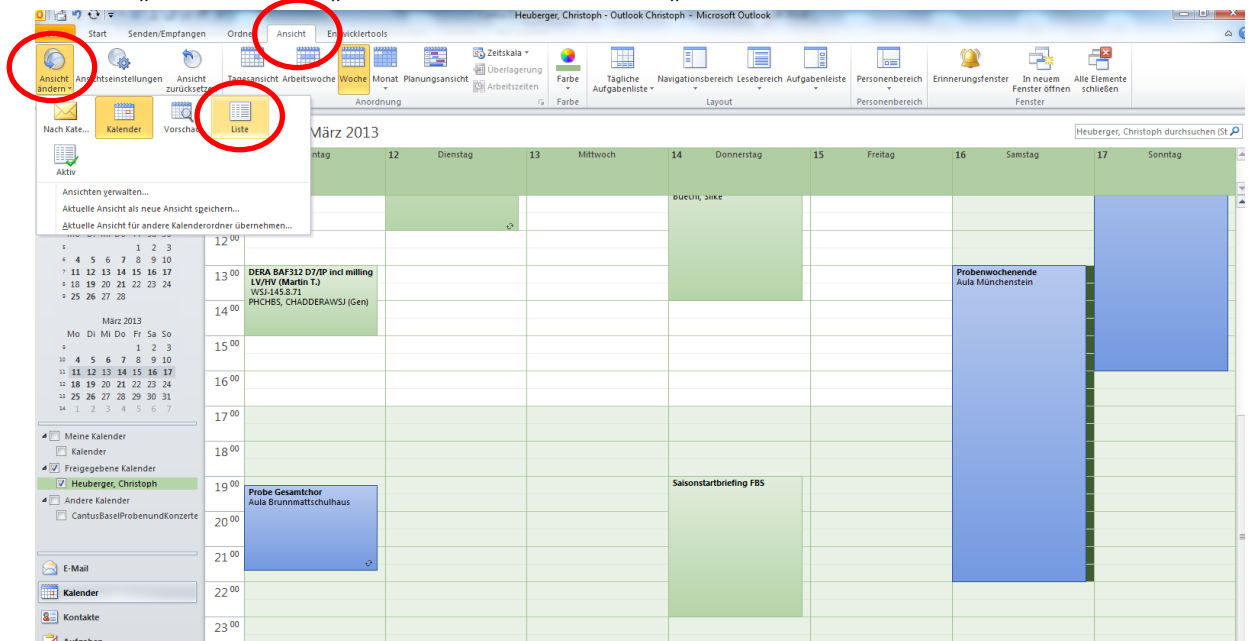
Heuberger, Christoph - Outlook Christoph - Microsoft Outlook

Start Senden/Empfangen Ordne Ansicht Entwicklertools

Ansicht ändern Ansichtseinstellungen Ansicht zurücksetzen Tagesansicht Arbeitswoche Woche Monat Planungsansicht Zeitskala Überlagerung Arbeitszeiten Anordnung Farbe Farbe Tägliche Aufgabenliste Navigationsbereich Lesebereich Aufgabenleiste Layout Personenbereich Personenbereich Erinnerungsfenster In neuem Fenster öffnen Alle Elemente schließen Fenster

Nach Kate... Kalender Vorscha... Liste

Aktiv

Ansichten verwalten...
Aktuelle Ansicht als neue Ansicht speichern...
Aktuelle Ansicht für andere Kalenderordner übernehmen...

März 2013

Heuberger, Christoph durchsuchen (St

ntag | 12 Dienstag | 13 Mittwoch | 14 Donnerstag | 15 Freitag | 16 Samstag | 17 Sonntag

Buechi, Silke

1 2 3
4 5 6 7 8 9 10
11 12 13 14 15 16 17
18 19 20 21 22 23 24
25 26 27 28

März 2013
Mo Di Mi Do Fr Sa So
1 2 3
4 5 6 7 8 9 10
11 12 13 14 15 16 17
18 19 20 21 22 23 24
25 26 27 28 29 30 31
1 2 3 4 5 6 7

$12^{00}$
$13^{00}$
$14^{00}$
$15^{00}$
$16^{00}$
$17^{00}$
$18^{00}$
$19^{00}$
$20^{00}$
$21^{00}$
$22^{00}$
$23^{00}$

DERA BAF312 D7/IP incl milling LV/HV (Martin T.)
WSJ-145.8.71
PHCHBS, CHADDERAWSJ (Gen)

Probenwochenende
Aula Münchenstein

Probe Gesamtchor
Aula Brunnmattschulhaus

Saisonstartbriefing FBS

Meine Kalender
Kalender
Freigegebene Kalender
Heuberger, Christoph
Andere Kalender
CantusBaselProbenundKonzerte

E-Mail
Kalender
Kontakte
Aufgaben